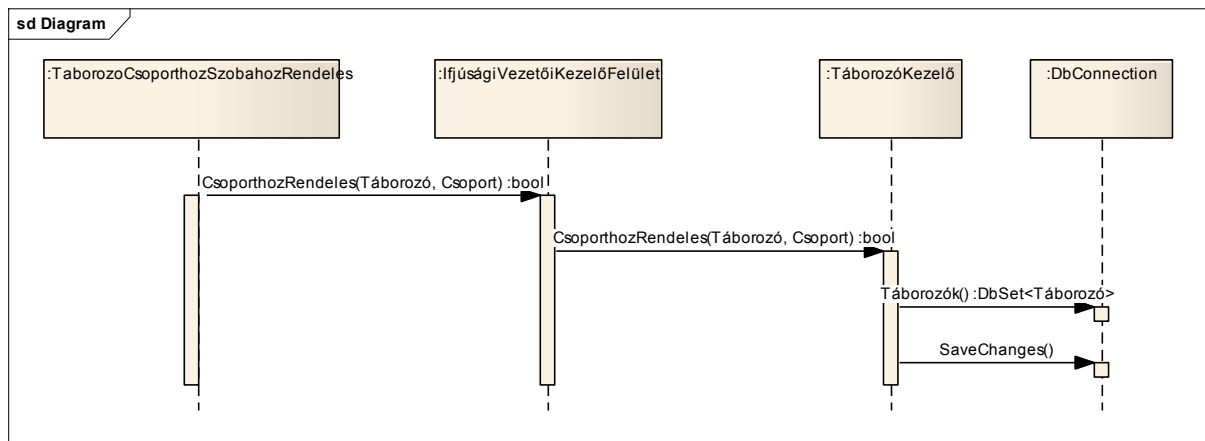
sd Diagram

:TaborozoCsoporthozSzobahozRendeles

:IfjúságiVezetőiKezelőFelület

:TáborozóKezelő

:DbConnection

CsoporthozRendeles(Táborozó, Csoport) :bool

CsoporthozRendeles(Táborozó, Csoport) :bool

Táborozók() :DbSet<Táborozó>

SaveChanges()